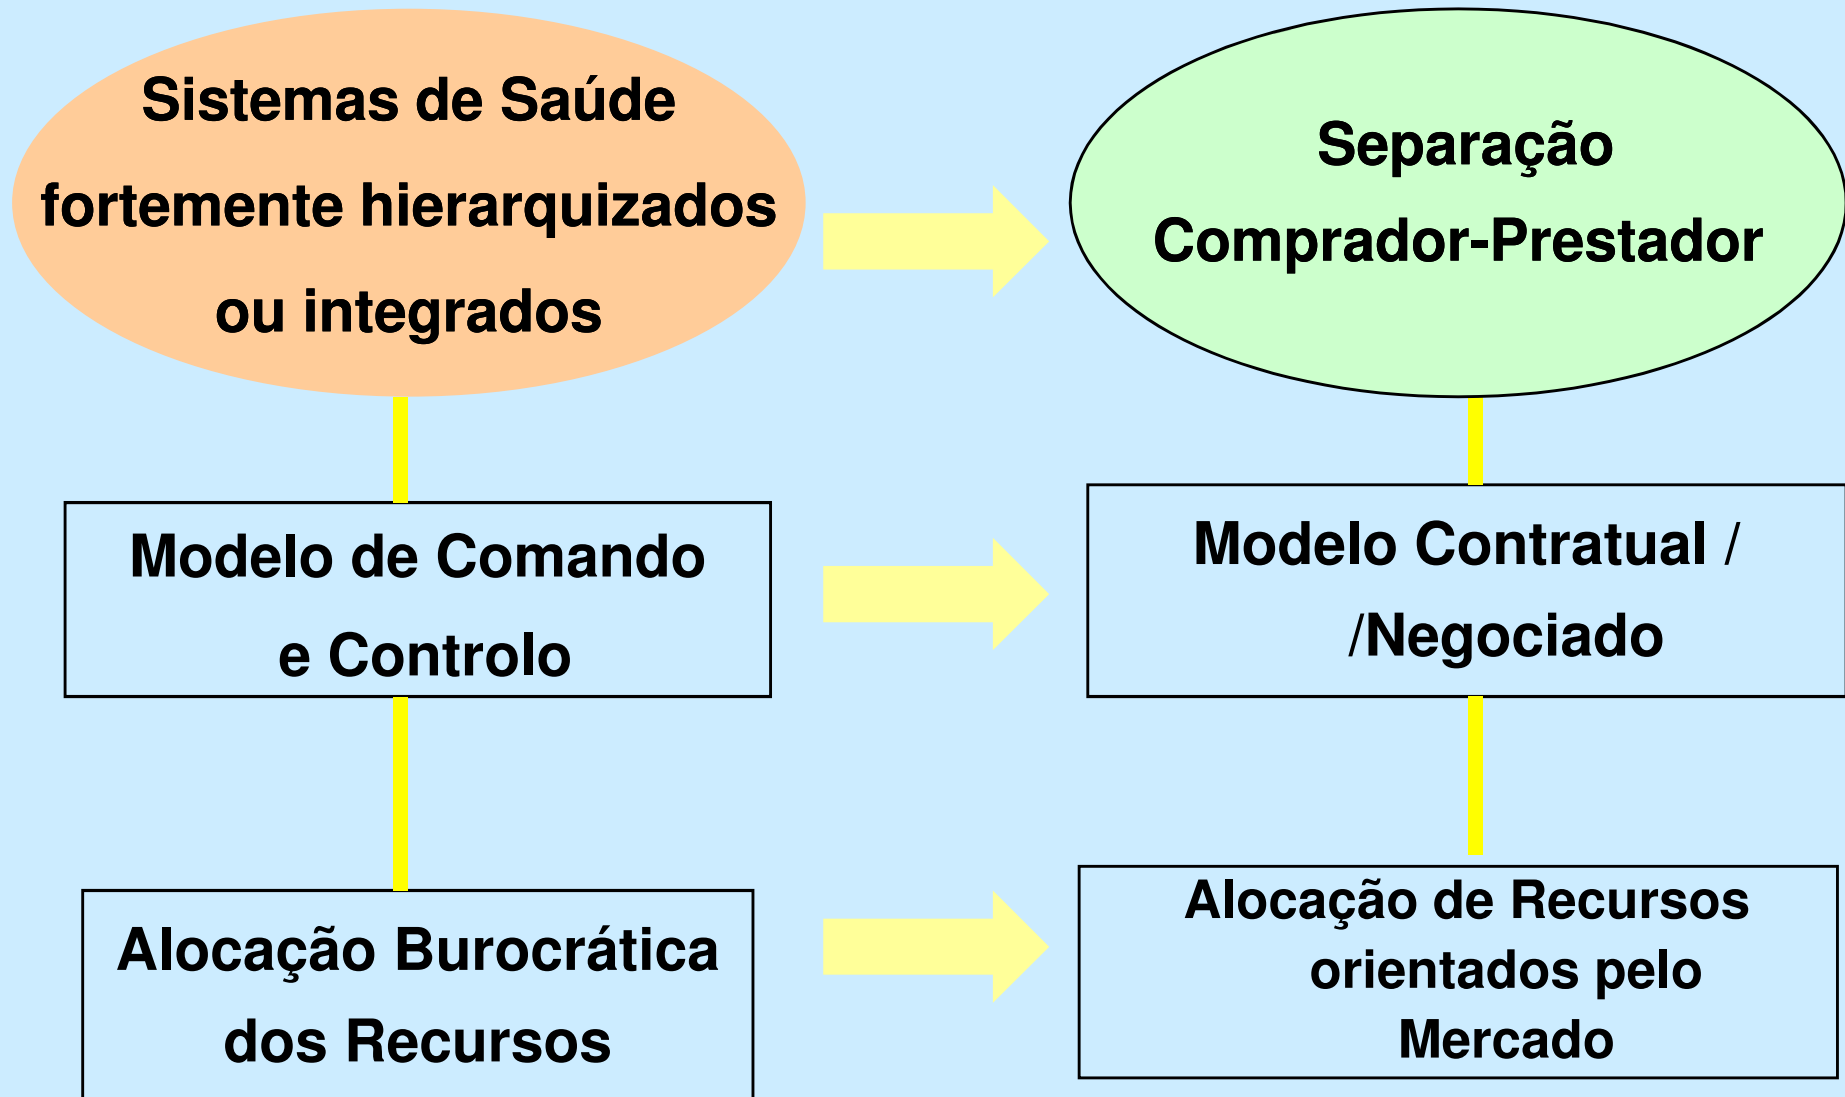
Sistemas de Saúde fortemente hierarquizados ou integrados

Separação Comprador-Prestador

Modelo de Comando e Controlo

Modelo Contratual / /Negociado

Alocação Burocrática dos Recursos

Alocação de Recursos orientados pelo Mercado